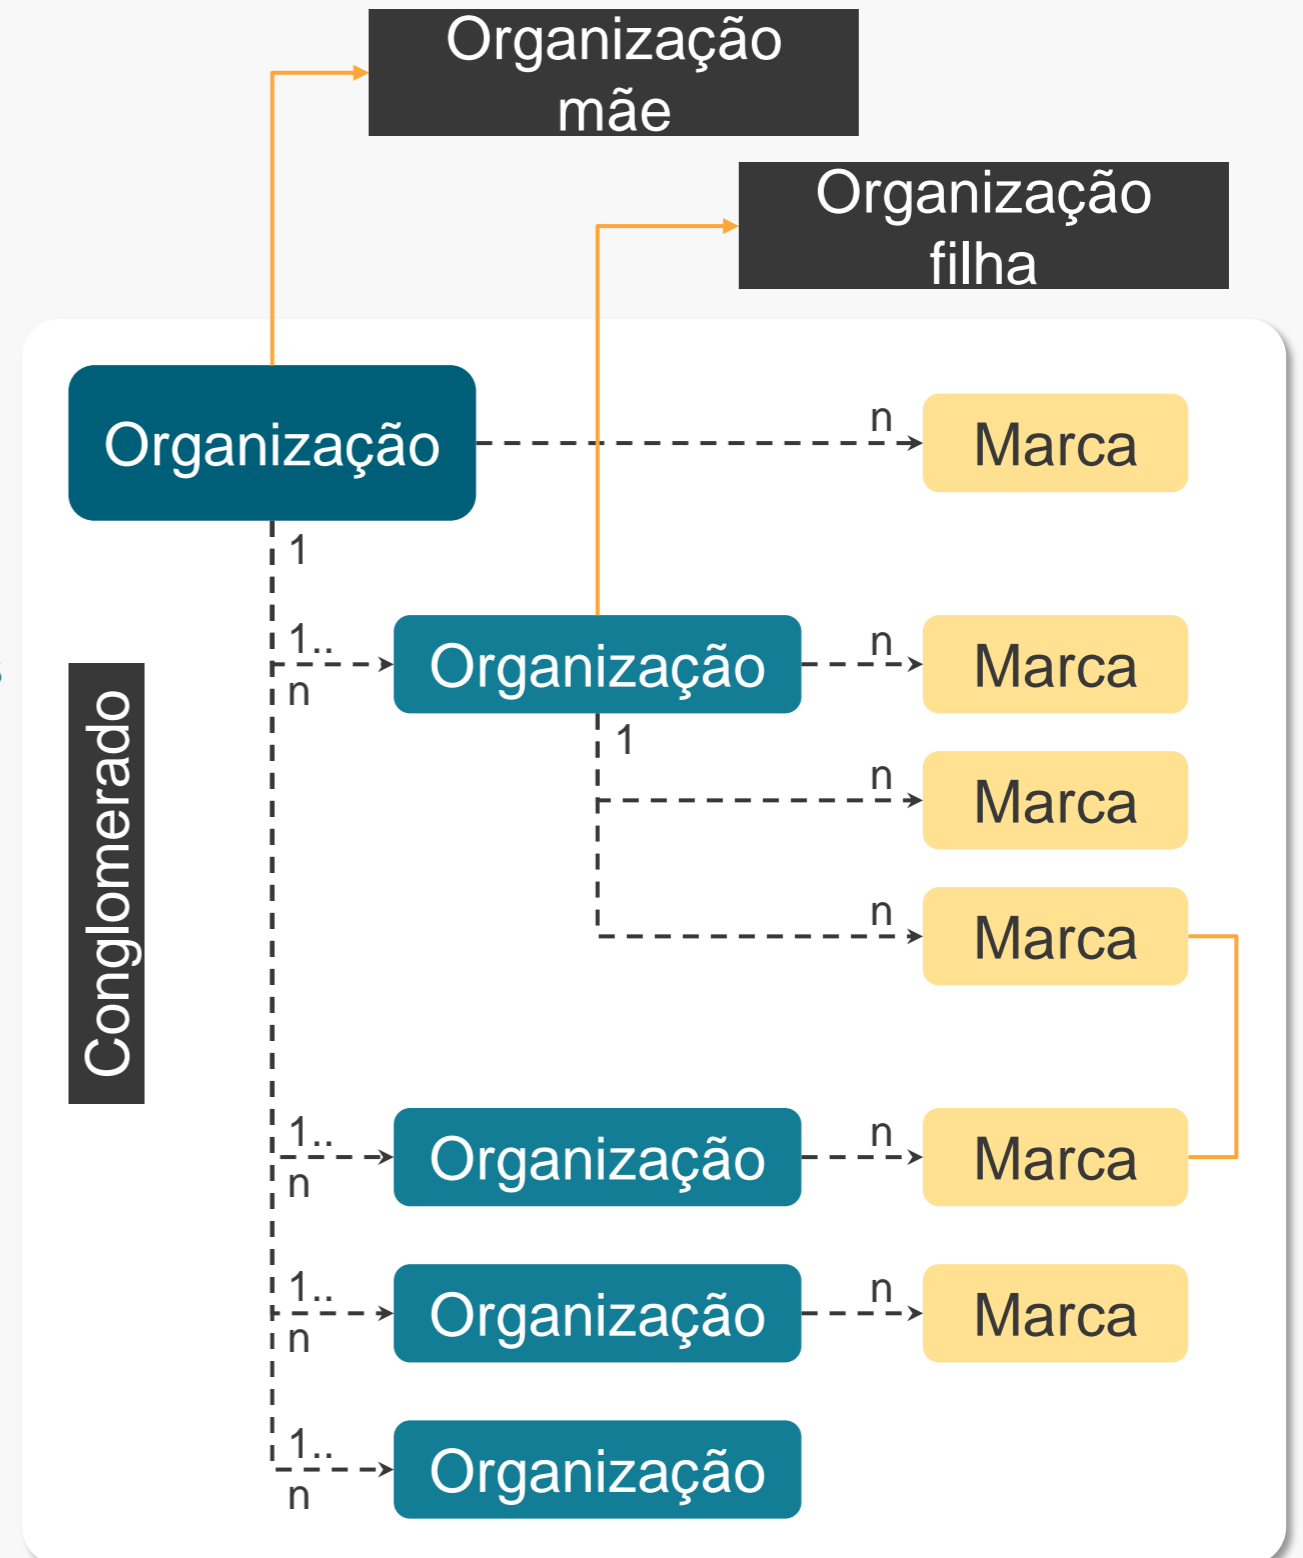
Organização mãe

Organização filha

Organização

n

Marca

1

1..
n

Organização

n

Marca

1

n

Marca

n

Marca

Conglomerado

1..
n

Organização

n

Marca

1..
n

Organização

n

Marca

1..
n

Organização